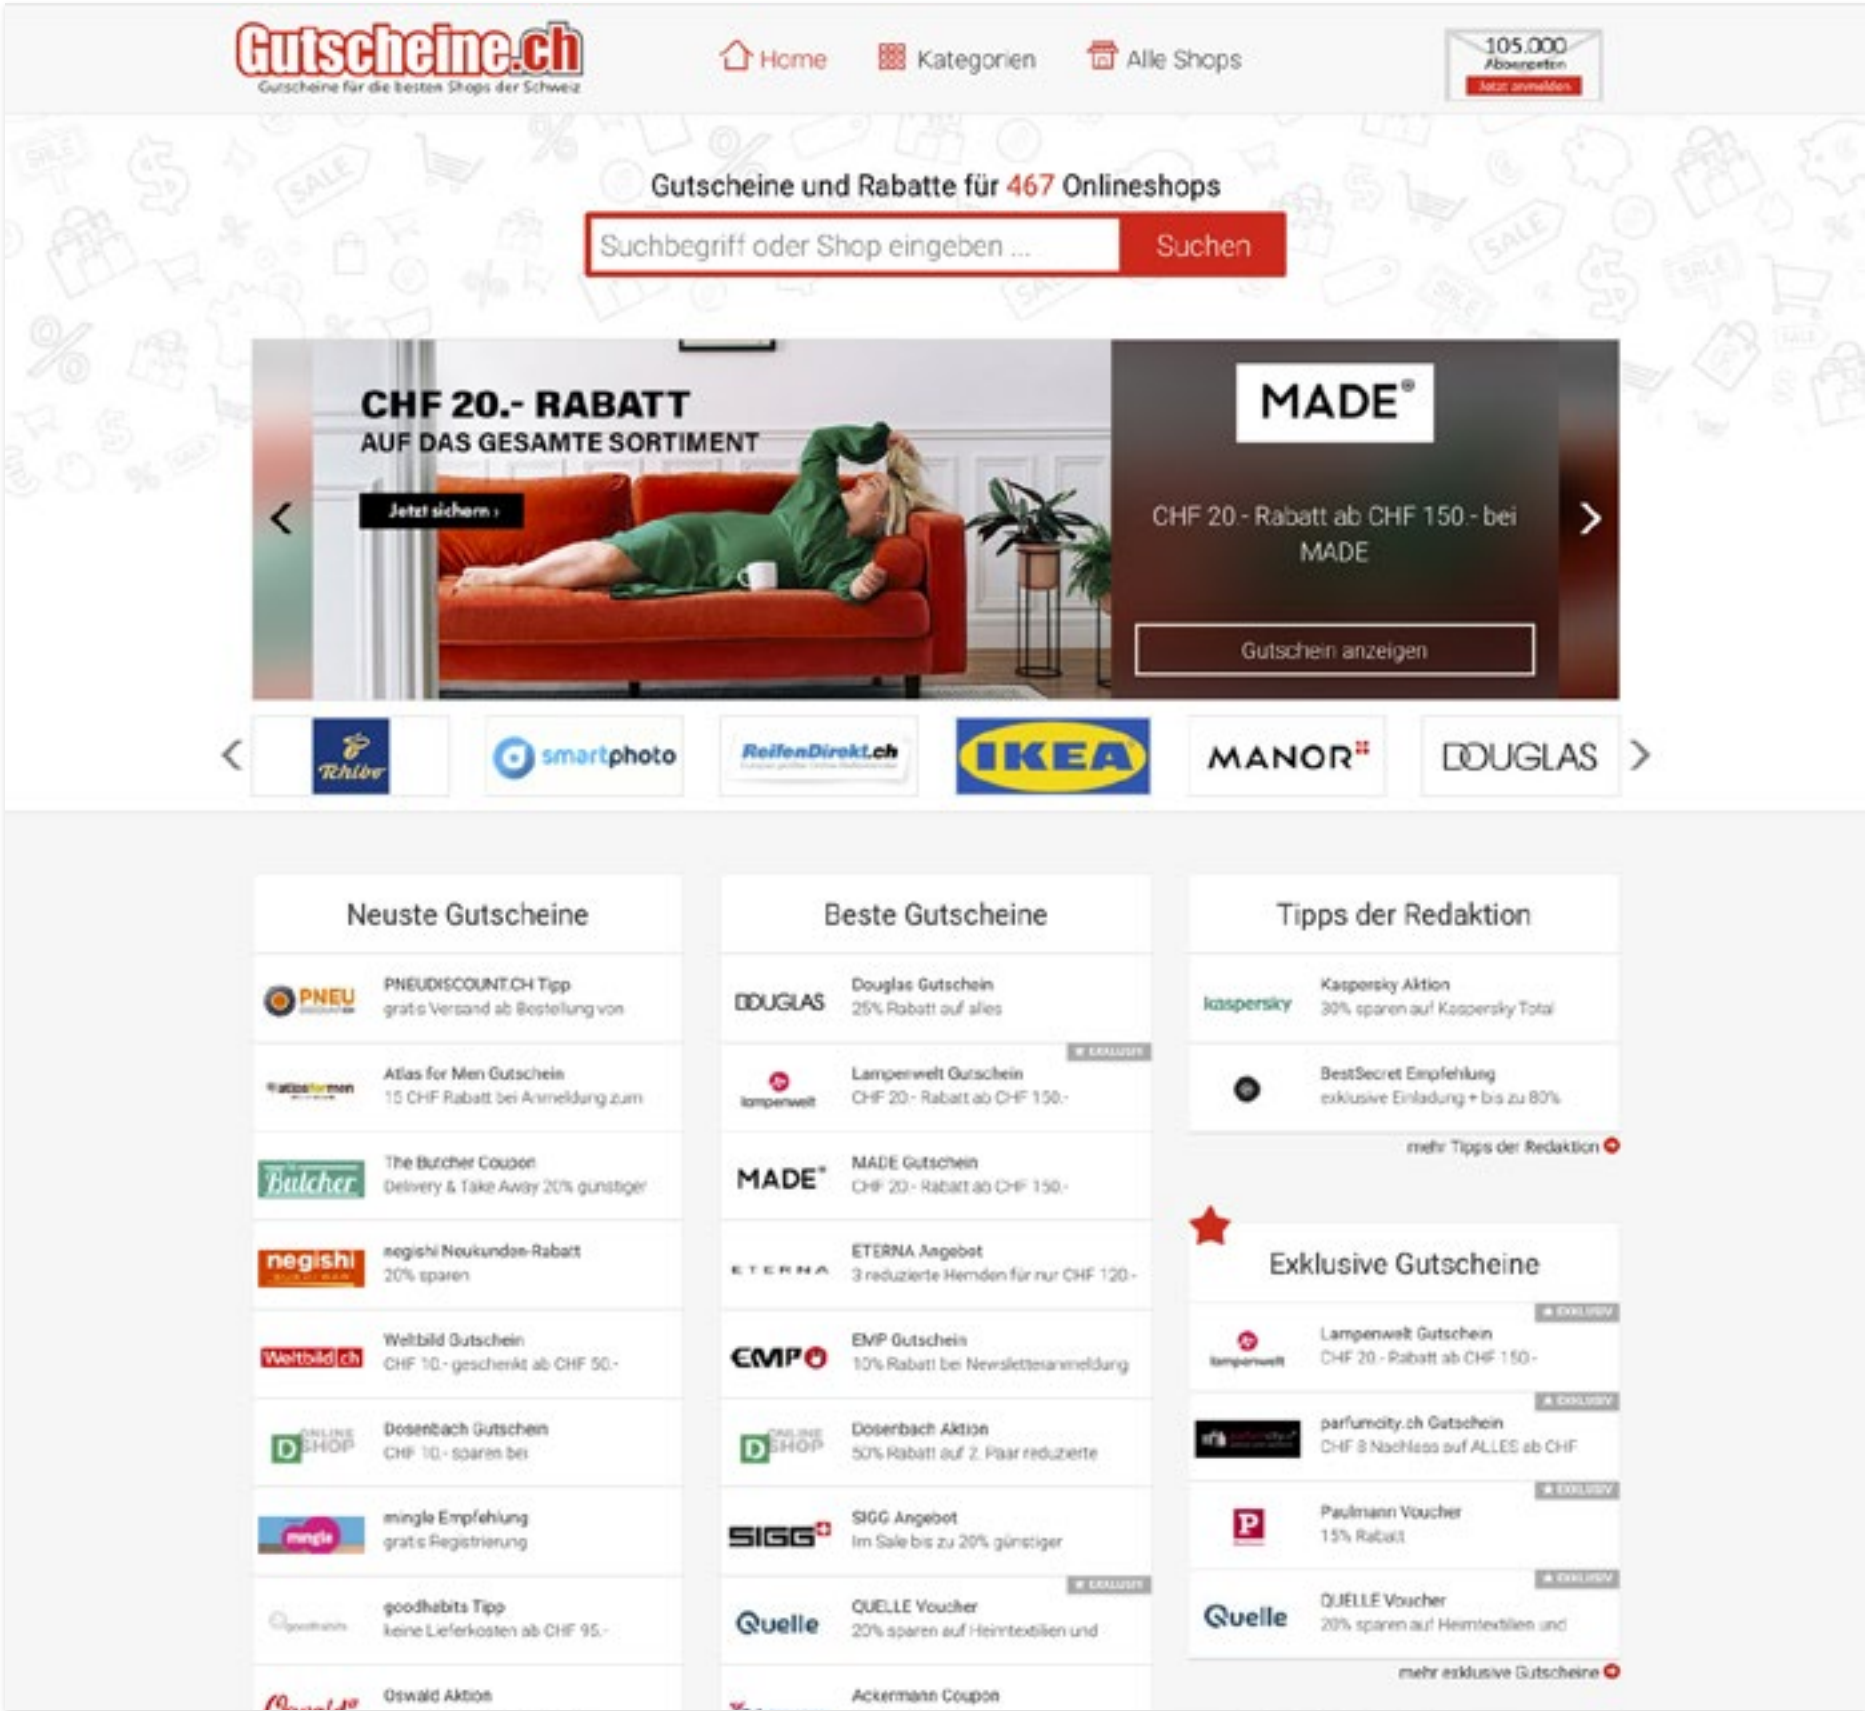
Gutscheine.ch
Gutscheine für die besten Shops der Schweiz

Home Kategorien Alle Shops

105.000 Abonnenten Jetzt anmelden

Gutscheine und Rabatte für 467 Onlineshops

Suchbegriff oder Shop eingeben ... Suchen

CHF 20.- RABATT
AUF DAS GESAMTE SORTIMENT
Jetzt sichern ›

MADE®

CHF 20.- Rabatt ab CHF 150.- bei MADE

Gutschein anzeigen

Tchibo smartphoto ReifenDirekt.ch IKEA MANOR DOUGLAS

Neuste Gutscheine

PNEUDISCOUNT.CH Tipp
gratis Versand ab Bestellung von

Atlas for Men Gutschein
15 CHF Rabatt bei Anmeldung zum

The Butcher Coupon
Delivery & Take Away 20% günstiger

negishi Neukunden-Rabatt
20% sparen

Weltbild Gutschein
CHF 10.- geschenkt ab CHF 50.-

Dosenbach Gutschein
CHF 10.- sparen bei

mingle Empfehlung
gratis Registrierung

goodhabits Tipp
keine Lieferkosten ab CHF 95.-

Oswald Aktion

Beste Gutscheine

Douglas Gutschein
25% Rabatt auf alles

Lampenwelt Gutschein
CHF 20.- Rabatt ab CHF 150.-

MADE Gutschein
CHF 20.- Rabatt ab CHF 150.-

ETERNA Angebot
3 reduzierte Hemden für nur CHF 120.-

EMP Gutschein
10% Rabatt bei Newsletteranmeldung

Dosenbach Aktion
50% Rabatt auf 2. Paar reduzierte

SIGG Angebot
Im Sale bis zu 20% günstiger

QUELLE Voucher
20% sparen auf Heimtextilien und

Ackermann Coupon

Tipps der Redaktion

Kaspersky Aktion
30% sparen auf Kaspersky Total

BestSecret Empfehlung
exklusive Einladung + bis zu 80%

mehr Tipps der Redaktion

Exklusive Gutscheine

Lampenwelt Gutschein
CHF 20.- Rabatt ab CHF 150.-

parfumcity.ch Gutschein
CHF 8 Nachlass auf ALLES ab CHF

Paulmann Voucher
15% Rabatt

QUELLE Voucher
20% sparen auf Heimtextilien und

mehr exklusive Gutscheine